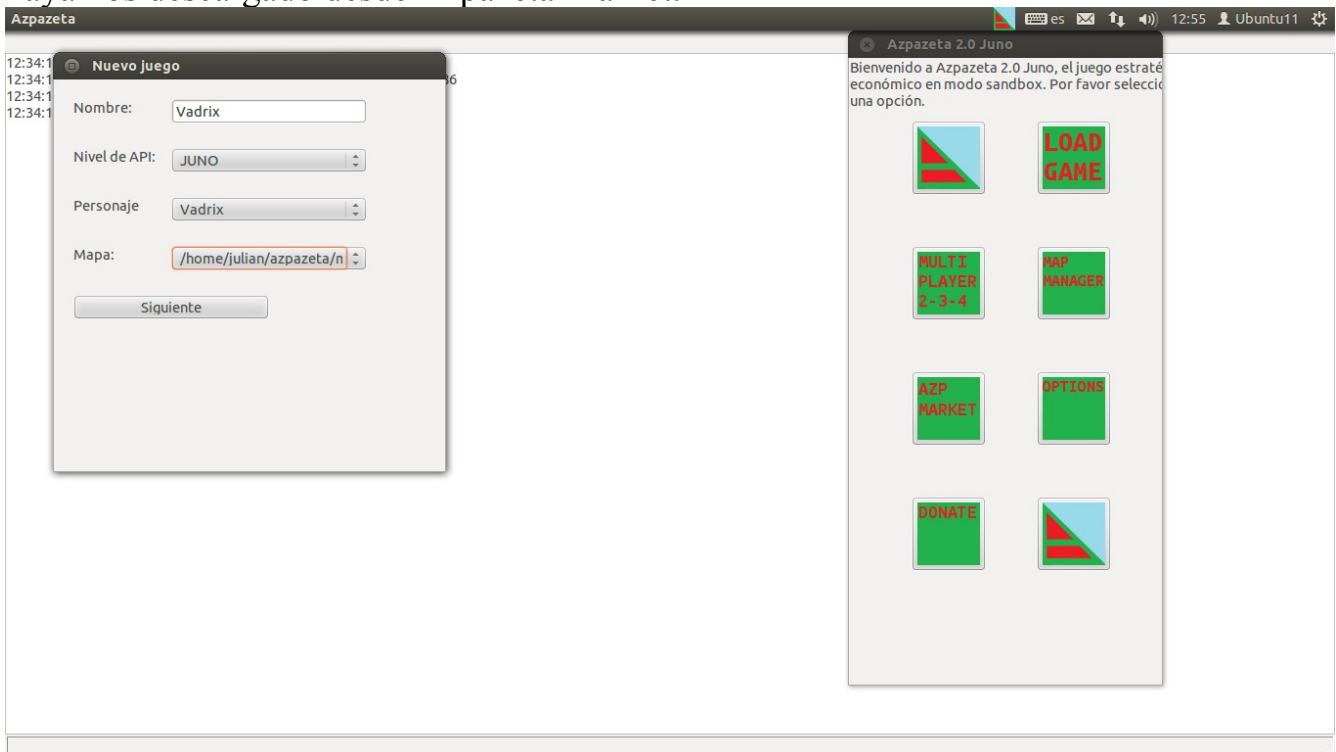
Azpazeta

es 12:55 Ubuntu11

12:34:1
12:34:1
12:34:1
12:34:1

6

Nuevo juego

Nombre: Vadrix

Nivel de API: JUNO

Personaje Vadrix

Mapa: /home/julian/azpazeta/n

Siguiente

Azpazeta 2.0 Juno

Bienvenido a Azpazeta 2.0 Juno, el juego estraté económico en modo sandbox. Por favor seleccio una opción.

LOAD GAME

MULTI PLAYER 2-3-4

MAP MANAGER

AZP MARKET

OPTIONS

DONATE